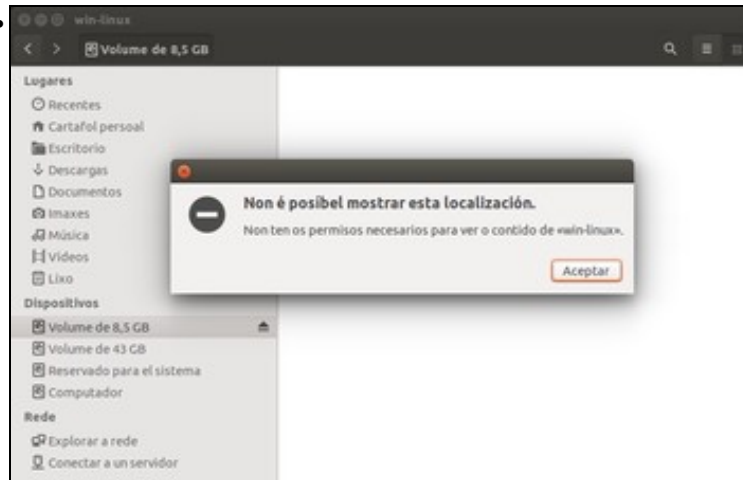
win-linux

Volume de 8,5 GB

Lugares
Recentes
Cartafol persoal
Escritorio
Descargas
Documentos
Imaxes
Música
Vídeos
Lixo
Dispositivos
Volume de 8,5 GB
Volume de 43 GB
Reservado para el sistema
Computador
Rede
Explorar a rede
Conectar a un servidor

Non é posibel mostrar esta localización.

Non ten os permisos necesarios para ver o contido de «win-linux».

Aceptar